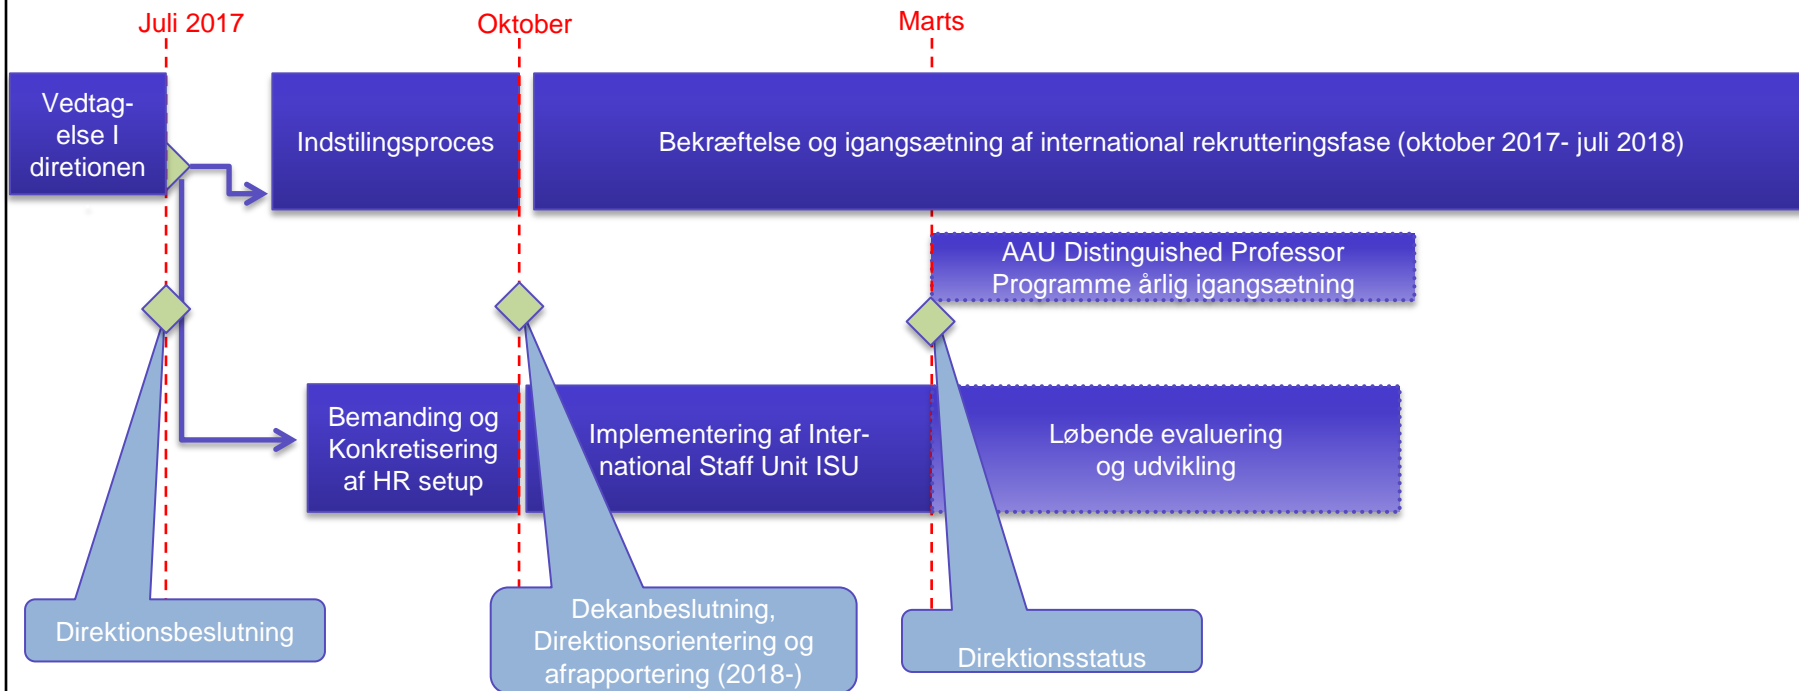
Juli 2017

Oktober

Marts

Vedtagelse I diretionen

Indstilingsproces

Bekræftelse og igangsætning af international rekrutteringsfase (oktober 2017- juli 2018)

AAU Distinguished Professor Programme årlig igangsætning

Bemanding og Konkretisering af HR setup

Implementering af International Staff Unit ISU

Løbende evaluering og udvikling

Direktionsbeslutning

Dekanbeslutning, Direktionsorientering og afrapportering (2018-)

Direktionsstatus